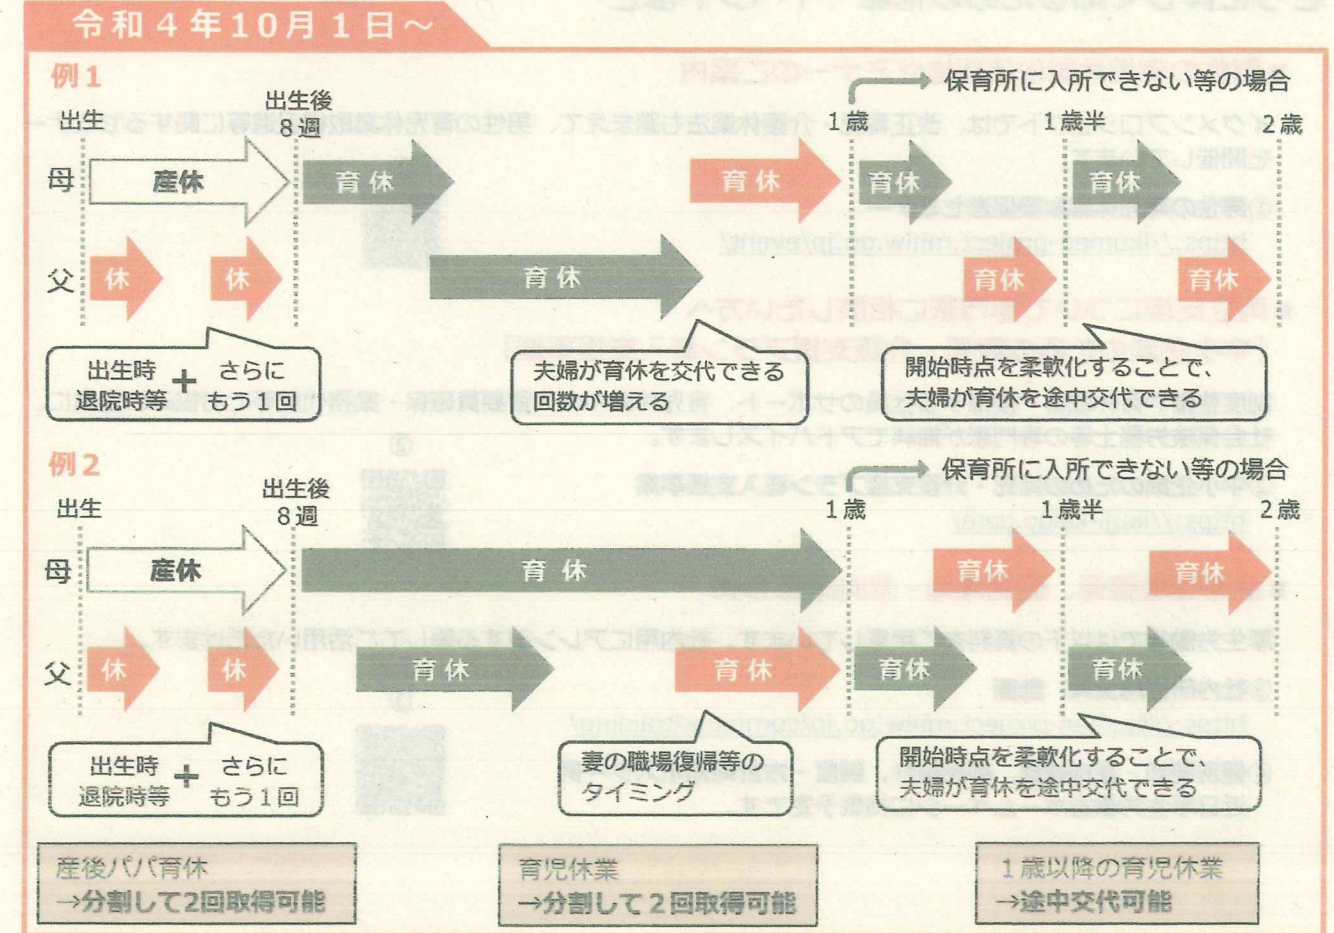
令和４年10月１日～

例１

出生　出生後８週　１歳　１歳半　２歳

保育所に入所できない等の場合

母　産休　育休　育休　育休　育休

父　休　休　育休　育休　育休

出生時退院時等 ＋ さらにもう１回

夫婦が育休を交代できる回数が増える

開始時点を柔軟化することで、夫婦が育休を途中交代できる

例２

出生　出生後８週　１歳　１歳半　２歳

保育所に入所できない等の場合

母　産休　育休　育休　育休

父　休　休　育休　育休　育休　育休

出生時退院時等 ＋ さらにもう１回

妻の職場復帰等のタイミング

開始時点を柔軟化することで、夫婦が育休を途中交代できる

産後パパ育休
→分割して２回取得可能

育児休業
→分割して２回取得可能

１歳以降の育児休業
→途中交代可能